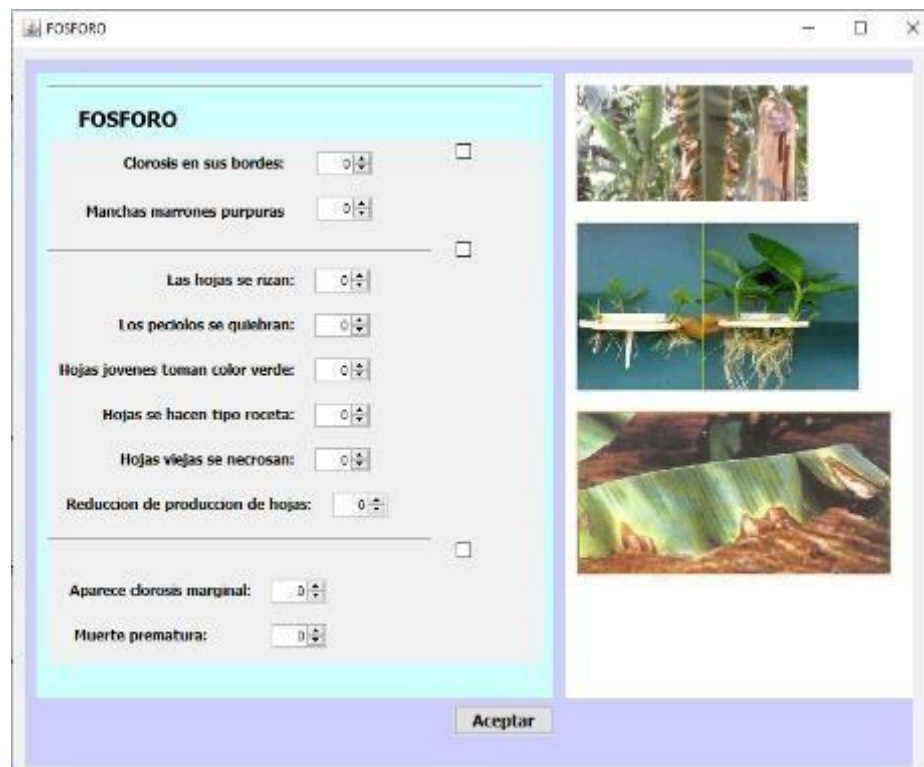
FOSFORO

FOSFORO

Clorosis en sus bordes: 0

Manchas marrones purpuras 0

Las hojas se rizan: 0

Los peciolos se quiebran: 0

Hojas jovenes toman color verde: 0

Hojas se hacen tipo roceta: 0

Hojas viejas se necrosan: 0

Reduccion de produccion de hojas: 0

Aparece clorosis marginal: 0

Muerte prematura: 0

Aceptar